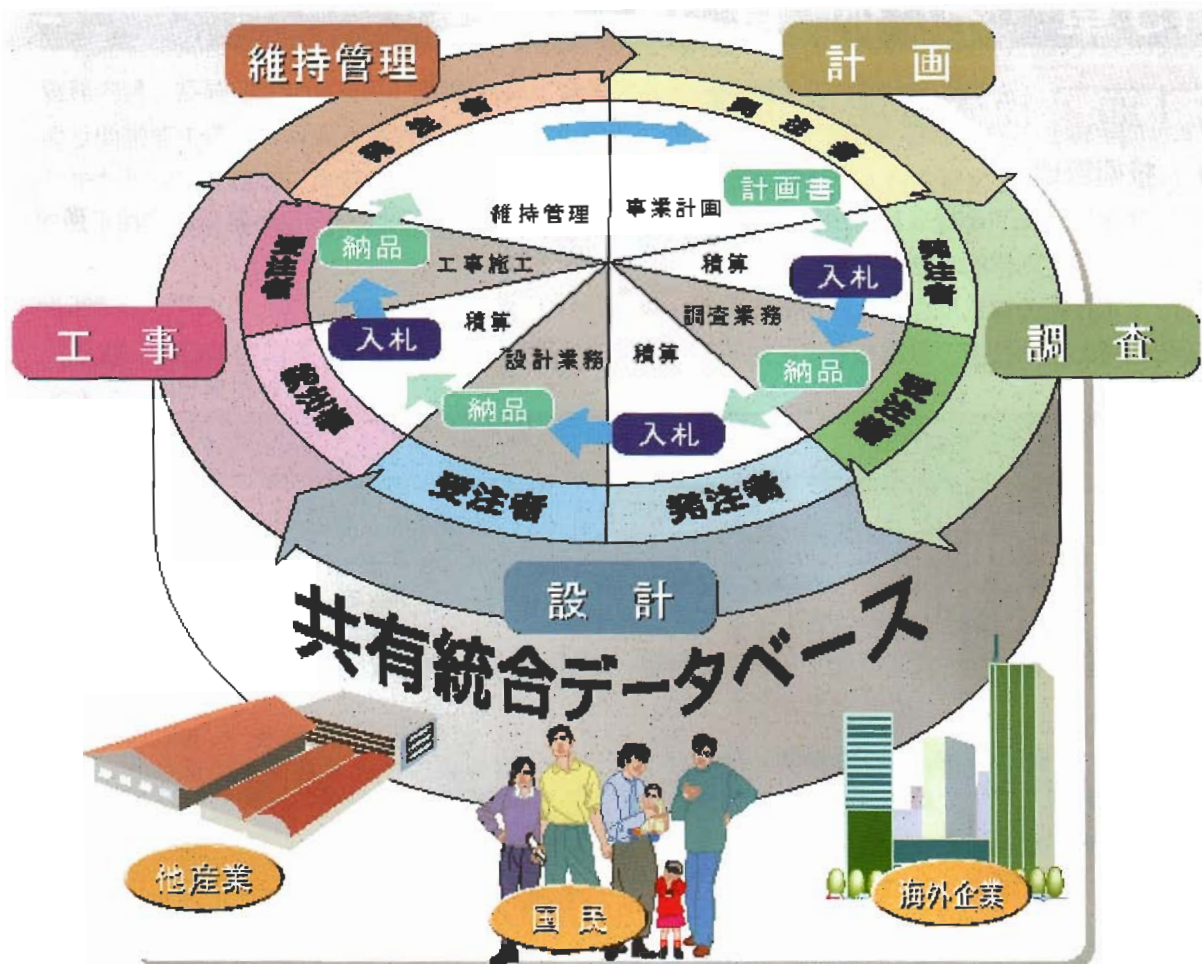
維持管理

計画

発注者

発注者

計画書

維持管理

事業計画

受注者

納品

工事施工

積算

入札

発注者

工事

受注者

入札

積算

調査業務

調査

設計業務

積算

納品

発注者

納品

入札

受注者

発注者

受注者

設計

共有統合データベース

他産業

国民

海外企業